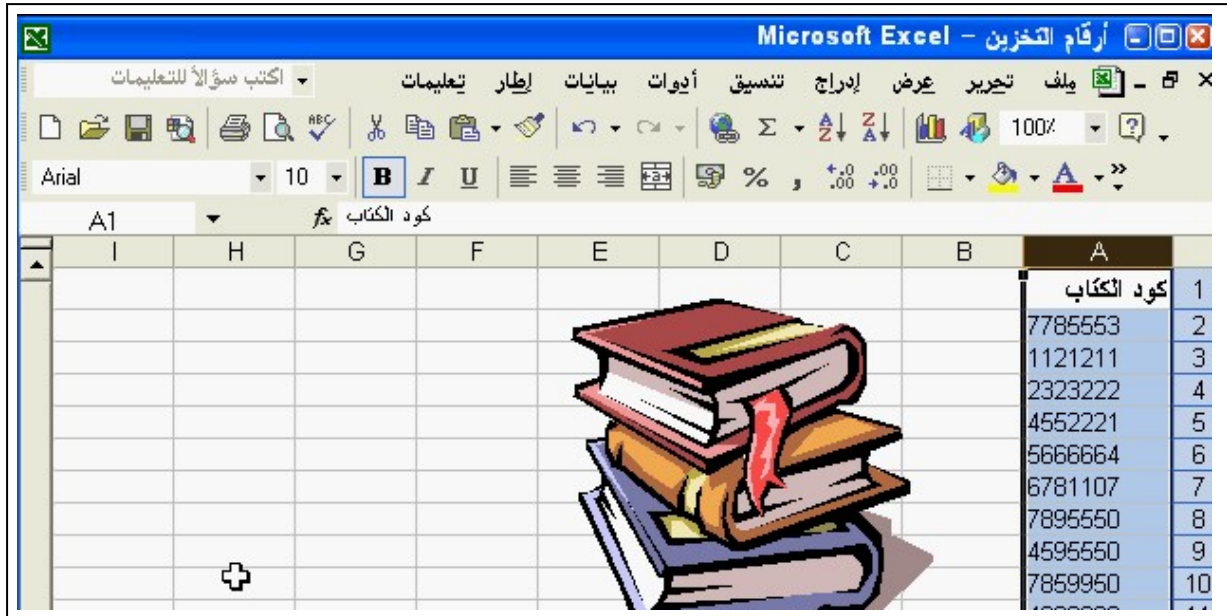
Microsoft Excel - أرقام التخزين

ملف تحرير عرض إدراج تنسيق أدوات بيانات إطار تعليمات

اكتب سؤالاً للتعليمات

100%

Arial 10

A1 $f_x$ كود الكتاب

| I | H | G | F | E | D | C | B | A | |
|---|---|---|---|---|---|---|---|---|---|
| | | | | | | | | كود الكتاب | 1 |
| | | | | | | | | 7785553 | 2 |
| | | | | | | | | 1121211 | 3 |
| | | | | | | | | 2323222 | 4 |
| | | | | | | | | 4552221 | 5 |
| | | | | | | | | 5666664 | 6 |
| | | | | | | | | 6781107 | 7 |
| | | | | | | | | 7895550 | 8 |
| | | | | | | | | 4595550 | 9 |
| | | | | | | | | 7859950 | 10 |